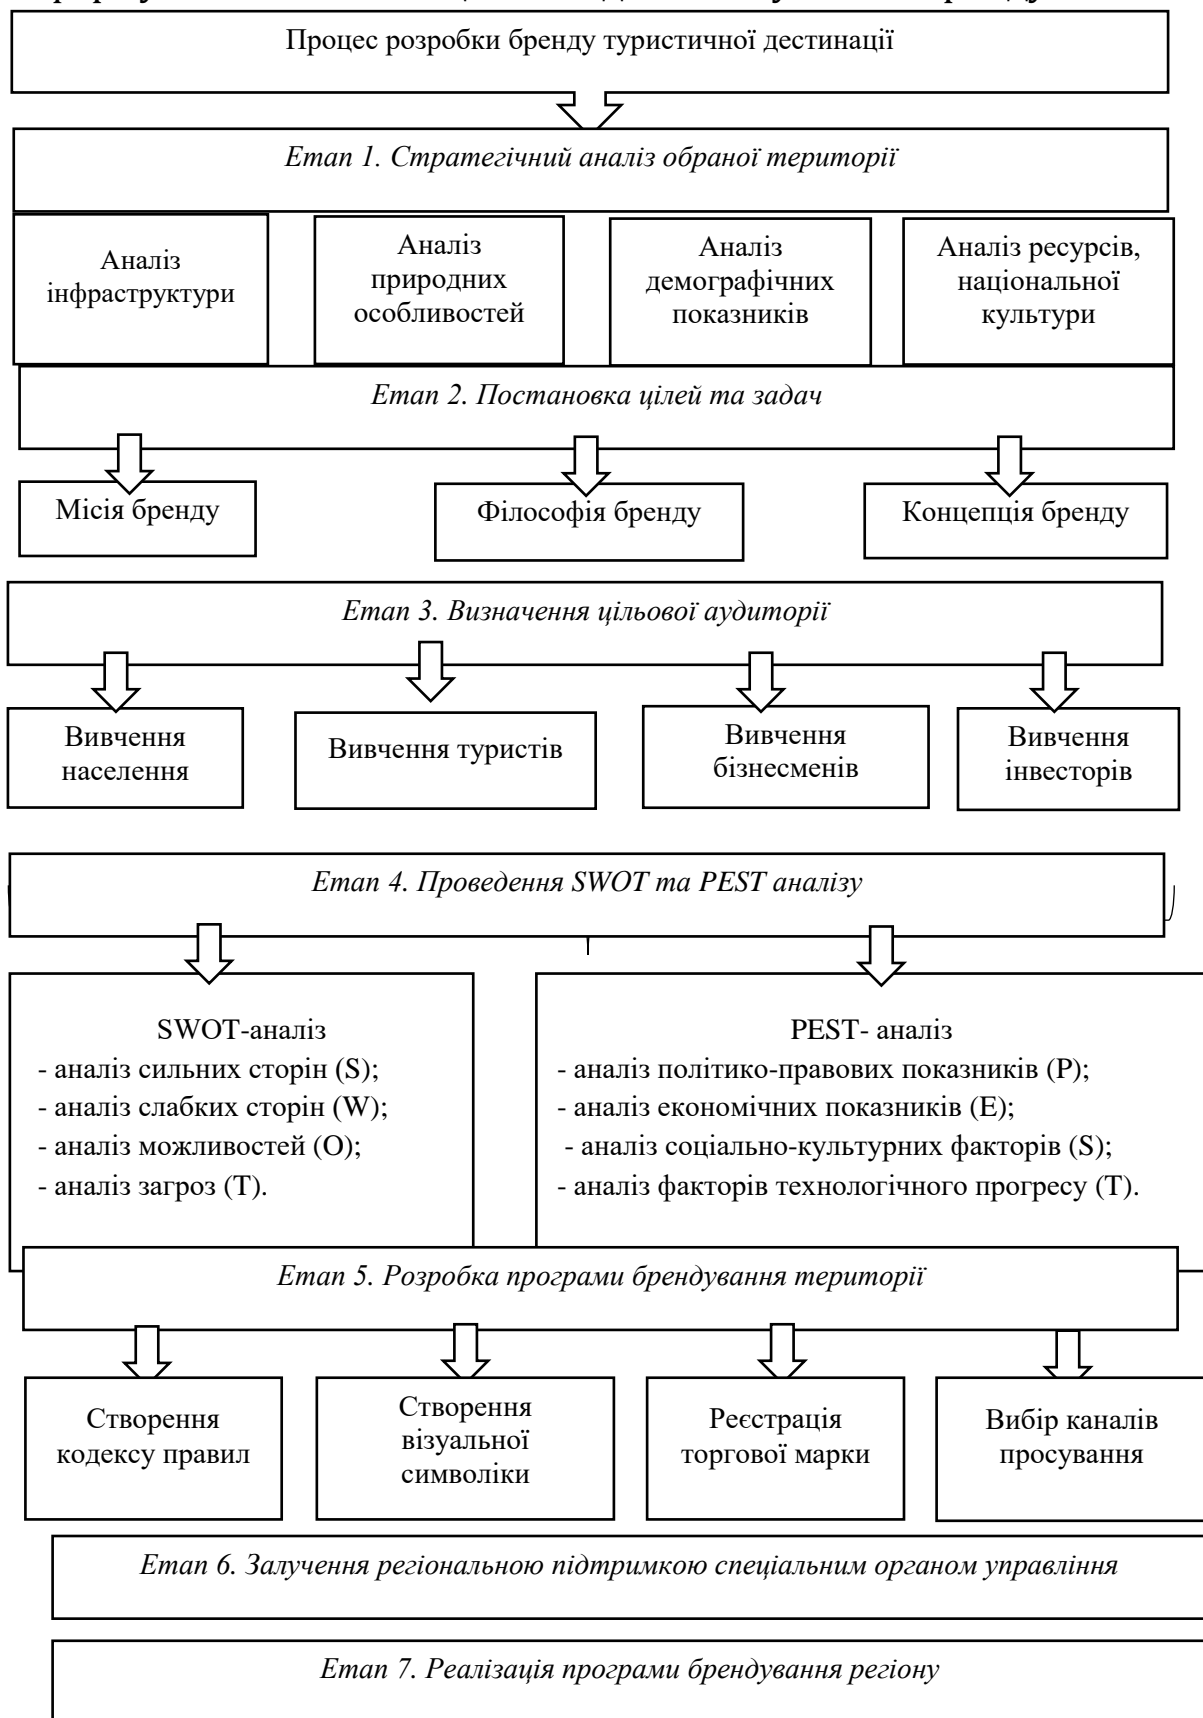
Процес розробки бренду туристичної дестинації

Етап 1. Стратегічний аналіз обраної території

Аналіз інфраструктури

Аналіз природних особливостей

Аналіз демографічних показників

Аналіз ресурсів, національної культури

Етап 2. Постановка цілей та задач

Місія бренду

Філософія бренду

Концепція бренду

Етап 3. Визначення цільової аудиторії

Вивчення населення

Вивчення туристів

Вивчення бізнесменів

Вивчення інвесторів

Етап 4. Проведення SWOT та PEST аналізу

SWOT-аналіз
- аналіз сильних сторін (S);
- аналіз слабких сторін (W);
- аналіз можливостей (O);
- аналіз загроз (T).

PEST- аналіз
- аналіз політико-правових показників (P);
- аналіз економічних показників (E);
- аналіз соціально-культурних факторів (S);
- аналіз факторів технологічного прогресу (T).

Етап 5. Розробка програми брендування території

Створення кодексу правил

Створення візуальної символіки

Реєстрація торгової марки

Вибір каналів просування

Етап 6. Залучення регіональною підтримкою спеціальним органом управління

Етап 7. Реалізація програми брендування регіону